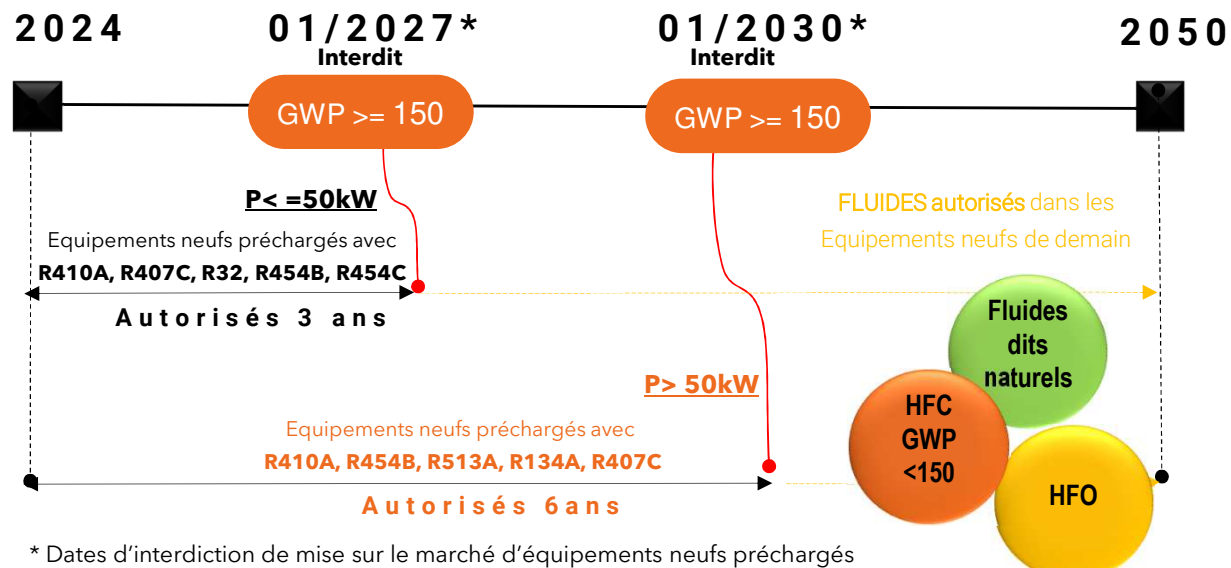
2024

01/2027*
Interdit
GWP >= 150

01/2030*
Interdit
GWP >= 150

2050

P< =50kW

Equipements neufs préchargés avec
R410A, R407C, R32, R454B, R454C

Autorisés 3 ans

FLUIDES autorisés dans les Equipements neufs de demain

P> 50kW

Equipements neufs préchargés avec
R410A, R454B, R513A, R134A, R407C

Autorisés 6ans

Fluides dits naturels

HFC GWP <150

HFO

* Dates d’interdiction de mise sur le marché d’équipements neufs préchargés